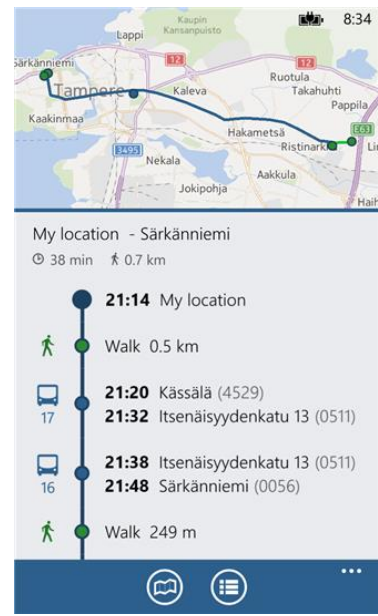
8:34

Kaupin Kansanpuisto
Lappi
Särkänniemi
12
12
Tampere
Kaleva
Ruotula
Takahuhti
Pappila
Kaakinmaa
Hakametsä
E63
Ristinarkk
Lin
3495
Nekala
Aakkula
Jokipohja
Haih

My location - Särkänniemi
38 min 0.7 km

21:14 My location

Walk 0.5 km

21:20 Kässälä (4529)
17
21:32 Itsenäisyydenkatu 13 (0511)

21:38 Itsenäisyydenkatu 13 (0511)
16
21:48 Särkänniemi (0056)

Walk 249 m

...